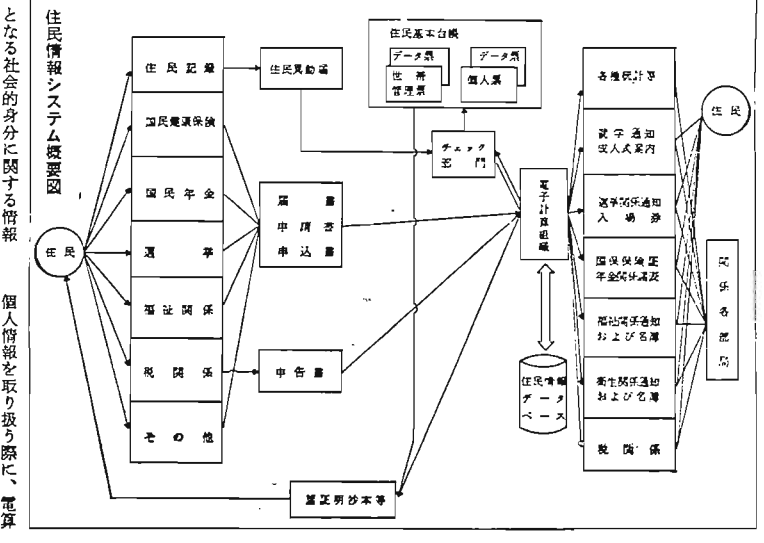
となる社会的身分に関する情報

個人情報を取り扱う際に、電算

住民情報システム概要図

住民

住民記録

国民健康保険

国民年金

選挙

福祉関係

税関係

その他

住民異動届

届書
申請書
申込書

申告書

証明抄本等

住民基本台帳

データ票

世帯
管理票

データ票

個人票

チェック
部門

電子計算組織

住民情報
データベース

各種統計等

就学通知
成人式案内

選挙関係通知
入場券

国保保険証
年金関係通知

福祉関係通知
および名簿

衛生関係通知
および名簿

税関係

住民

関係各部局